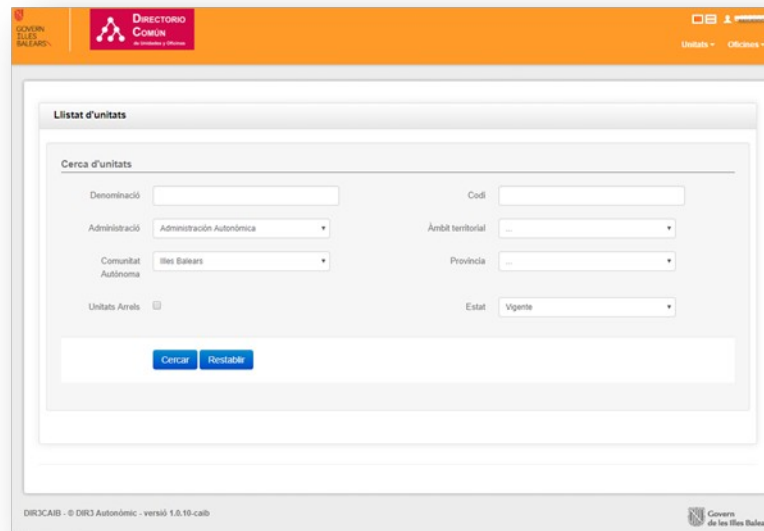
GOVERN
ILLES
BALEARS

DIRECTORIO
COMÚN
de Unidades y Oficinas

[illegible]

Unitats ▾ Oficines ▾

Llistat d'unitats

Cerca d'unitats

Denominació

Codi

Administració
Administración Autonómica

Àmbit territorial
...

Comunitat Autònoma
Illes Balears

Provincia
...

Unitats Arrels

Estat
Vigente

Cercar
Restablir

DIR3CAIB - © DIR3 Autonòmic - versió 1.0.10-caib

Govern
de les Illes Balears